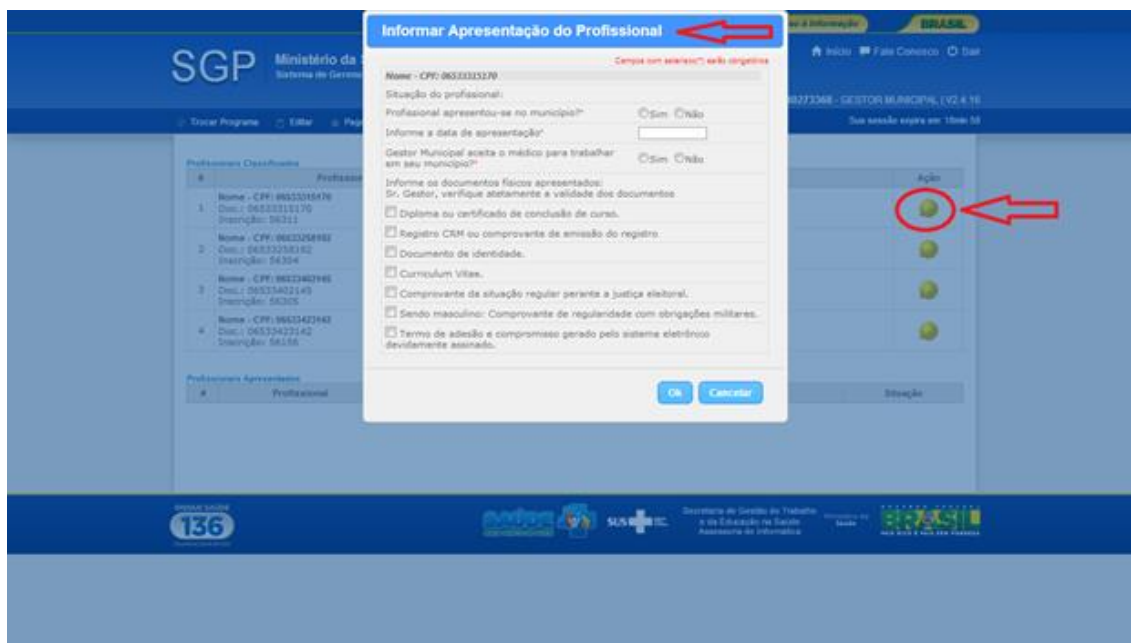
Informar Apresentação do Profissional

Campos com asterisco(*) serão obrigatórios

Nome - CPF: 06533315170

Situação do profissional:

Profissional apresentou-se no município?* Sim Não

Informe a data de apresentação*

Gestor Municipal aceita o médico para trabalhar em seu município?* Sim Não

Informe os documentos físicos apresentados:
Sr. Gestor, verifique atentamente a validade dos documentos

Diploma ou certificado de conclusão de curso.

Registro CRM ou comprovante de emissão do registro

Documento de identidade.

Curriculum Vitae.

Comprovante da situação regular perante a justiça eleitoral.

Sendo masculino: Comprovante de regularidade com obrigações militares.

Termo de adesão e compromisso gerado pelo sistema eletrônico devidamente assinado.

Ok Cancelar

SGP Ministério da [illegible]

Trocar Programa Editar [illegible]

Início Fale Conosco Sair

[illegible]273368 - GESTOR MUNICIPAL | V2.4.16

Sua sessão expira em: 19min 58

BRASIL

Profissionais Classificados

# Profissional Ação

1 Nome - CPF: 06533315170 Doc.: 06533315170 Inscrição: 56311

2 Nome - CPF: 06533258182 Doc.: 06533258182 Inscrição: 56304

3 Nome - CPF: 06533402145 Doc.: 06533402145 Inscrição: 56305

4 Nome - CPF: 06533423142 Doc.: 06533423142 Inscrição: 56156

Profissionais Apresentados

# Profissional Situação

136

SUS

Secretaria de Gestão do Trabalho e da Educação na Saúde Assessoria de Informática

BRASIL